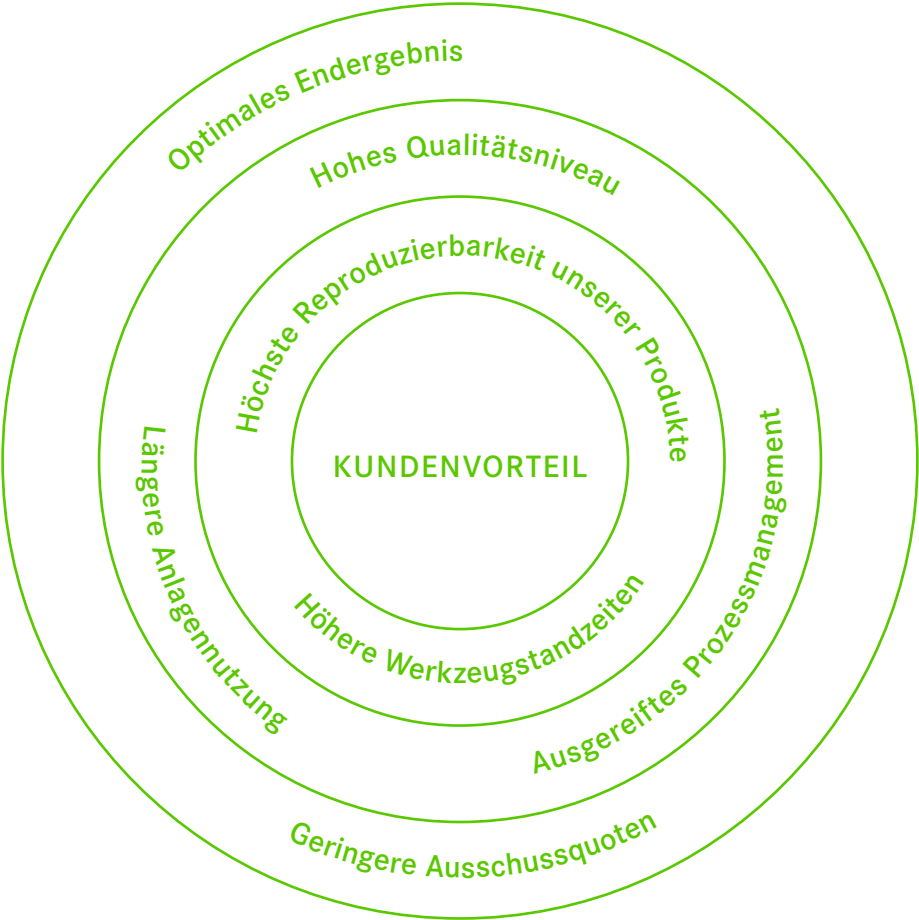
Optimales Endergebnis

Hohes Qualitätsniveau

Höchste Reproduzierbarkeit unserer Produkte

Längere Anlagennutzung

KUNDENVORTEIL

Ausgereiftes Prozessmanagement

Höhere Werkzeugstandzeiten

Geringere Ausschussquoten